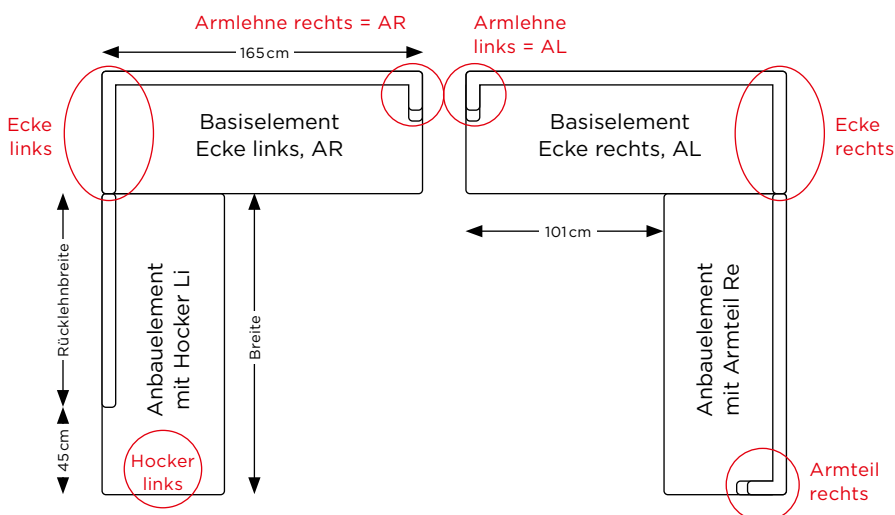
Armlehne rechts = AR

165cm

Armlehne links = AL

Ecke links

Basiselement Ecke links, AR

Basiselement Ecke rechts, AL

Ecke rechts

101cm

Rücklehnbreite

Breite

45cm

Anbauelement mit Hocker Li

Hocker links

Anbauelement mit Armteil Re

Armteil rechts